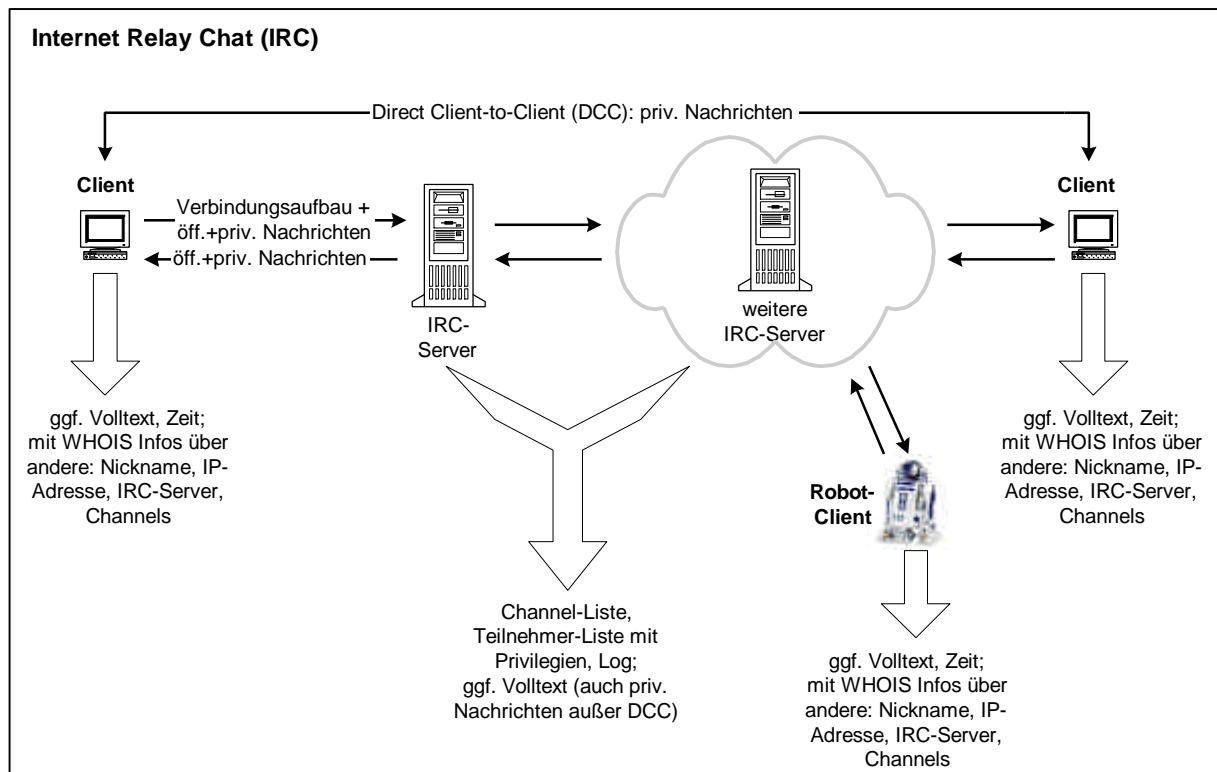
Internet Relay Chat (IRC)

Direct Client-to-Client (DCC): priv. Nachrichten

Client

Verbindungsaufbau + öff.+priv. Nachrichten

öff.+priv. Nachrichten

IRC-Server

weitere IRC-Server

Client

ggf. Volltext, Zeit; mit WHOIS Infos über andere: Nickname, IP-Adresse, IRC-Server, Channels

Channel-Liste, Teilnehmer-Liste mit Privilegien, Log; ggf. Volltext (auch priv. Nachrichten außer DCC)

Robot-Client

ggf. Volltext, Zeit; mit WHOIS Infos über andere: Nickname, IP-Adresse, IRC-Server, Channels

ggf. Volltext, Zeit; mit WHOIS Infos über andere: Nickname, IP-Adresse, IRC-Server, Channels